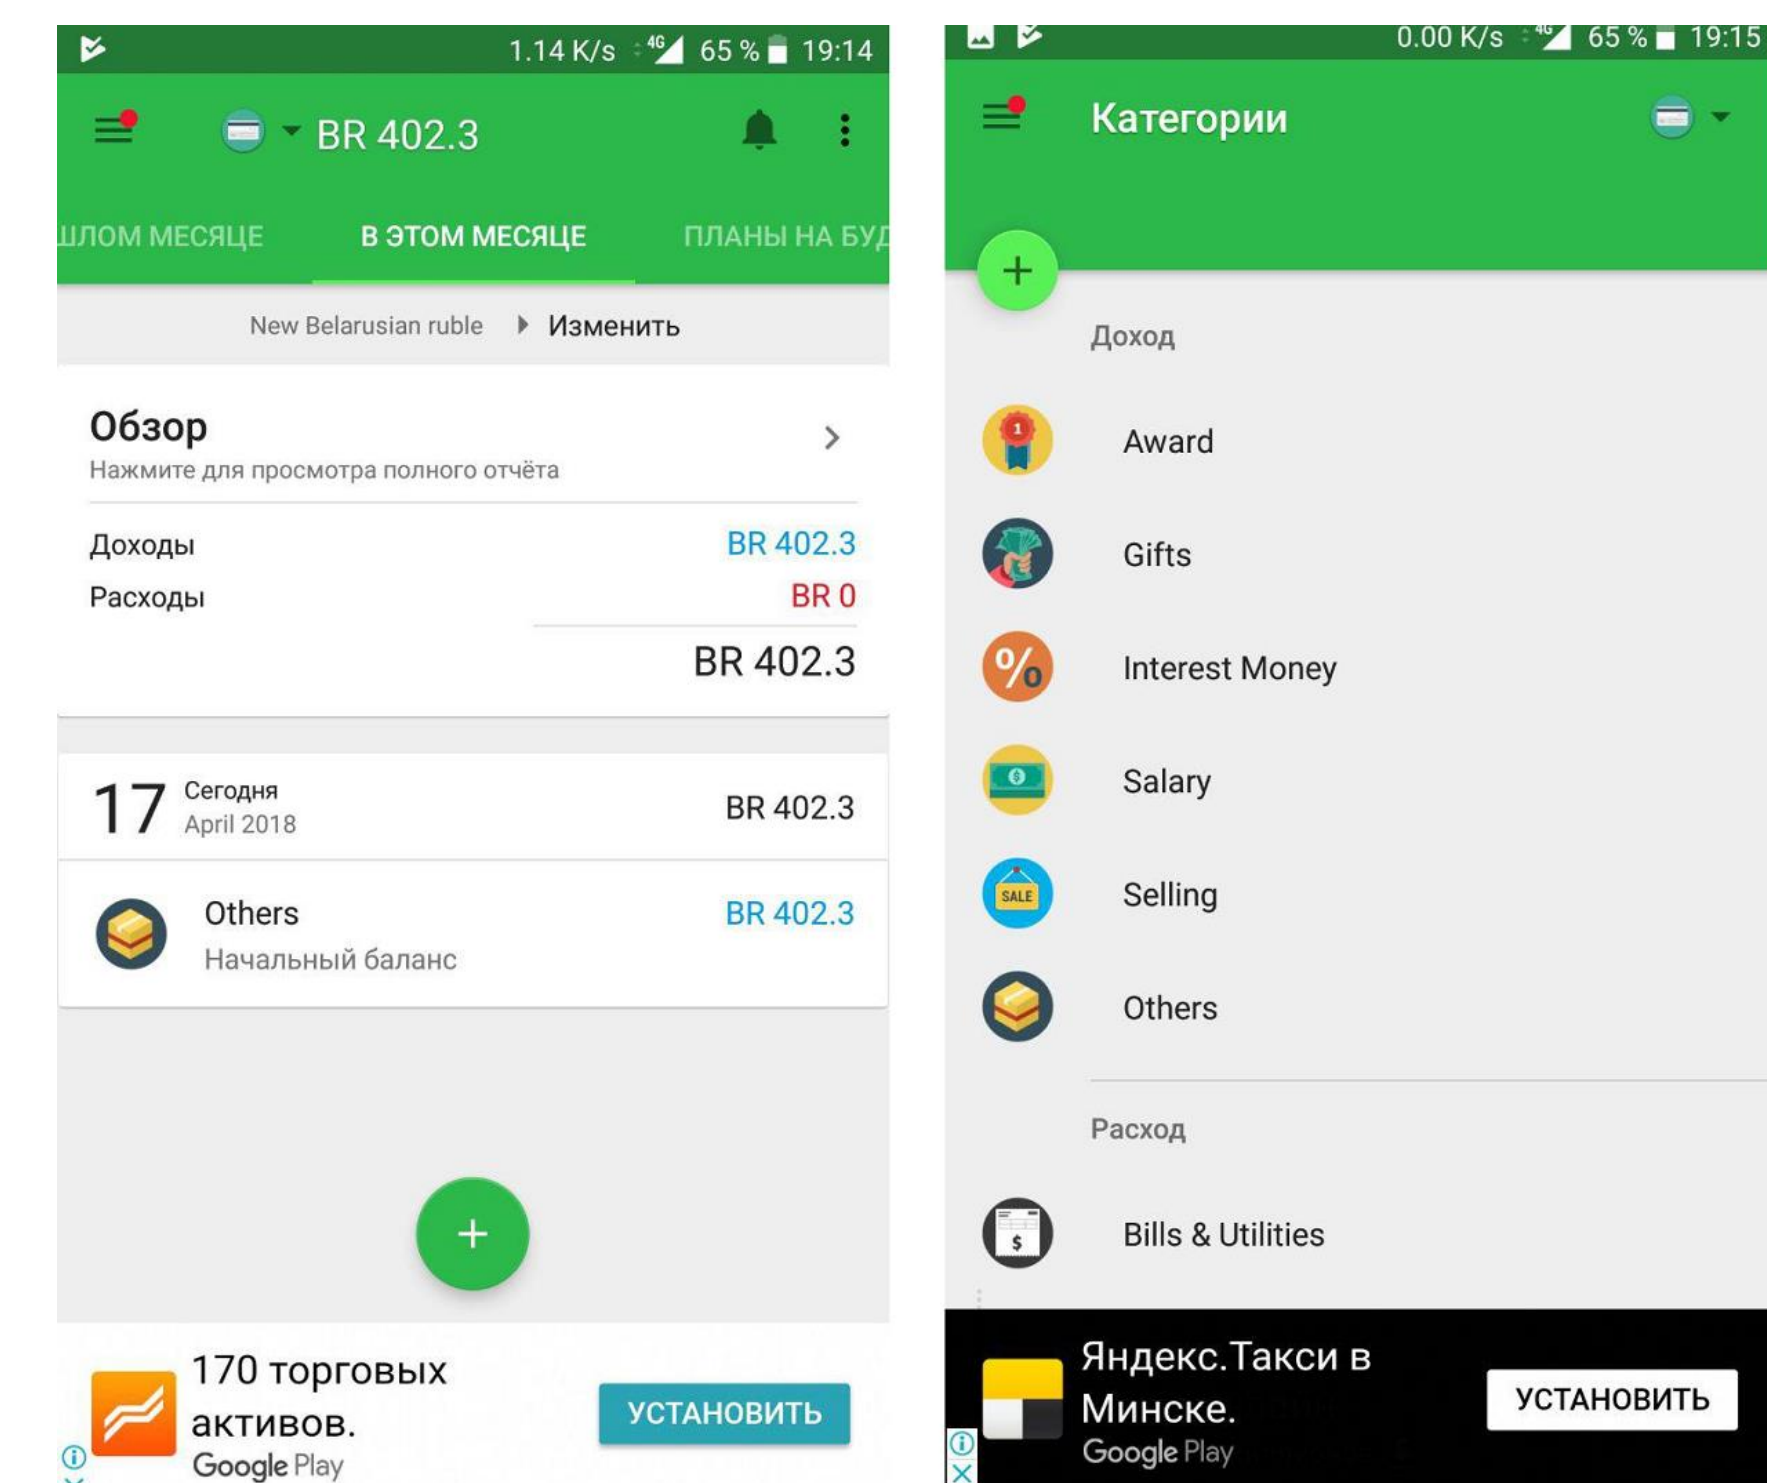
1.14 K/s 4G 65 % 19:14

BR 402.3

ШЛОМ МЕСЯЦЕ В ЭТОМ МЕСЯЦЕ ПЛАНЫ НА БУД

New Belarusian ruble Изменить

Обзор
Нажмите для просмотра полного отчёта

Доходы BR 402.3
Расходы BR 0
BR 402.3

17 Сегодня April 2018 BR 402.3

Others BR 402.3
Начальный баланс

+

170 торговых активов.
Google Play
УСТАНОВИТЬ

0.00 K/s 4G 65 % 19:15

Категории

+

Доход

Award

Gifts

Interest Money

Salary

SALE

Selling

Others

Расход

Bills & Utilities

Яндекс.Такси в Минске.
Google Play
УСТАНОВИТЬ